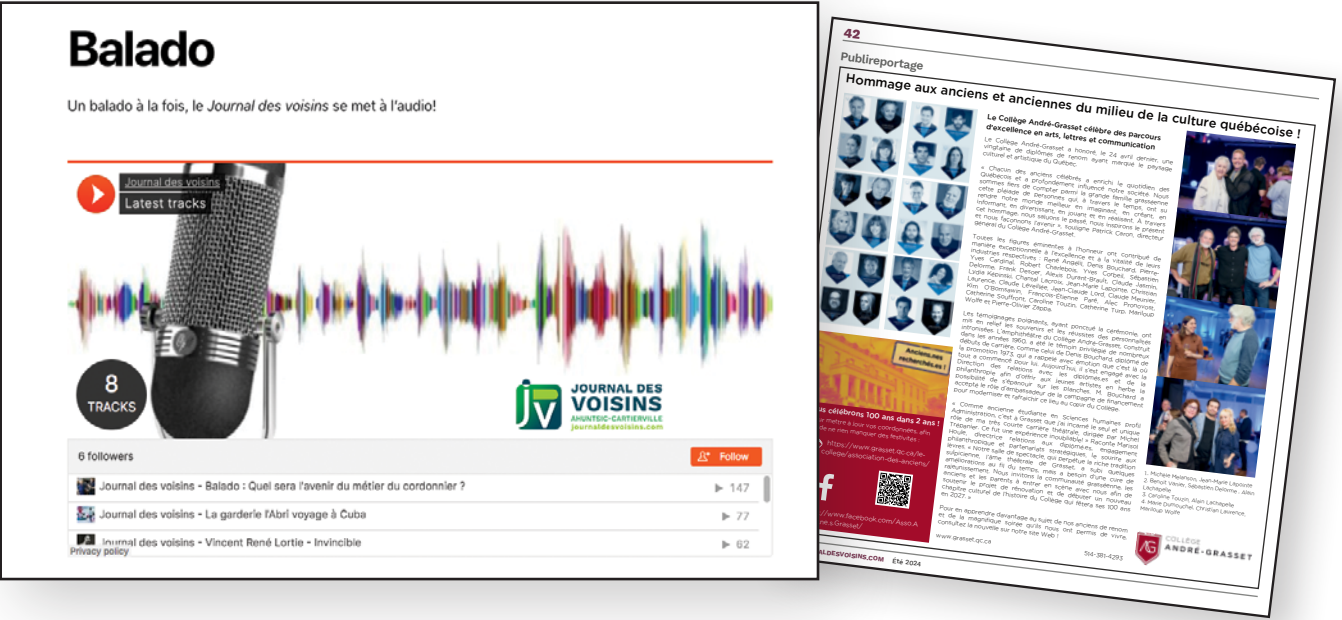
Balado

Un balado à la fois, le *Journal des voisins* se met à l'audio!

Journal des voisins
Latest tracks

8
TRACKS

JOURNAL DES VOISINS
AHUNTSIC-CARTIERVILLE
journaldesvoisins.com

6 followers

Follow

Journal des voisins - Balado : Quel sera l'avenir du métier du cordonnier ? ▶ 147
Journal des voisins - La garderie l'Abri voyage à Cuba ▶ 77
Journal des voisins - Vincent René Lortie - Invincible ▶ 62
Privacy policy

42
Publireportage

Hommage aux anciens et anciennes du milieu de la culture québécoise !

Le Collège André-Grasset célèbre des parcours d'excellence en arts, lettres et communication

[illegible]

Anciens.nes recherchés.es !

us célébrons 100 ans dans 2 ans !

https://www.grasset.qc.ca/le-collège/association-des-anciens/

www.facebook.com/Asso.A...Grasset/

www.grasset.qc.ca

514-381-4293

COLLÈGE ANDRÉ-GRASSET

...ALDESVOISINS.COM Été 2024